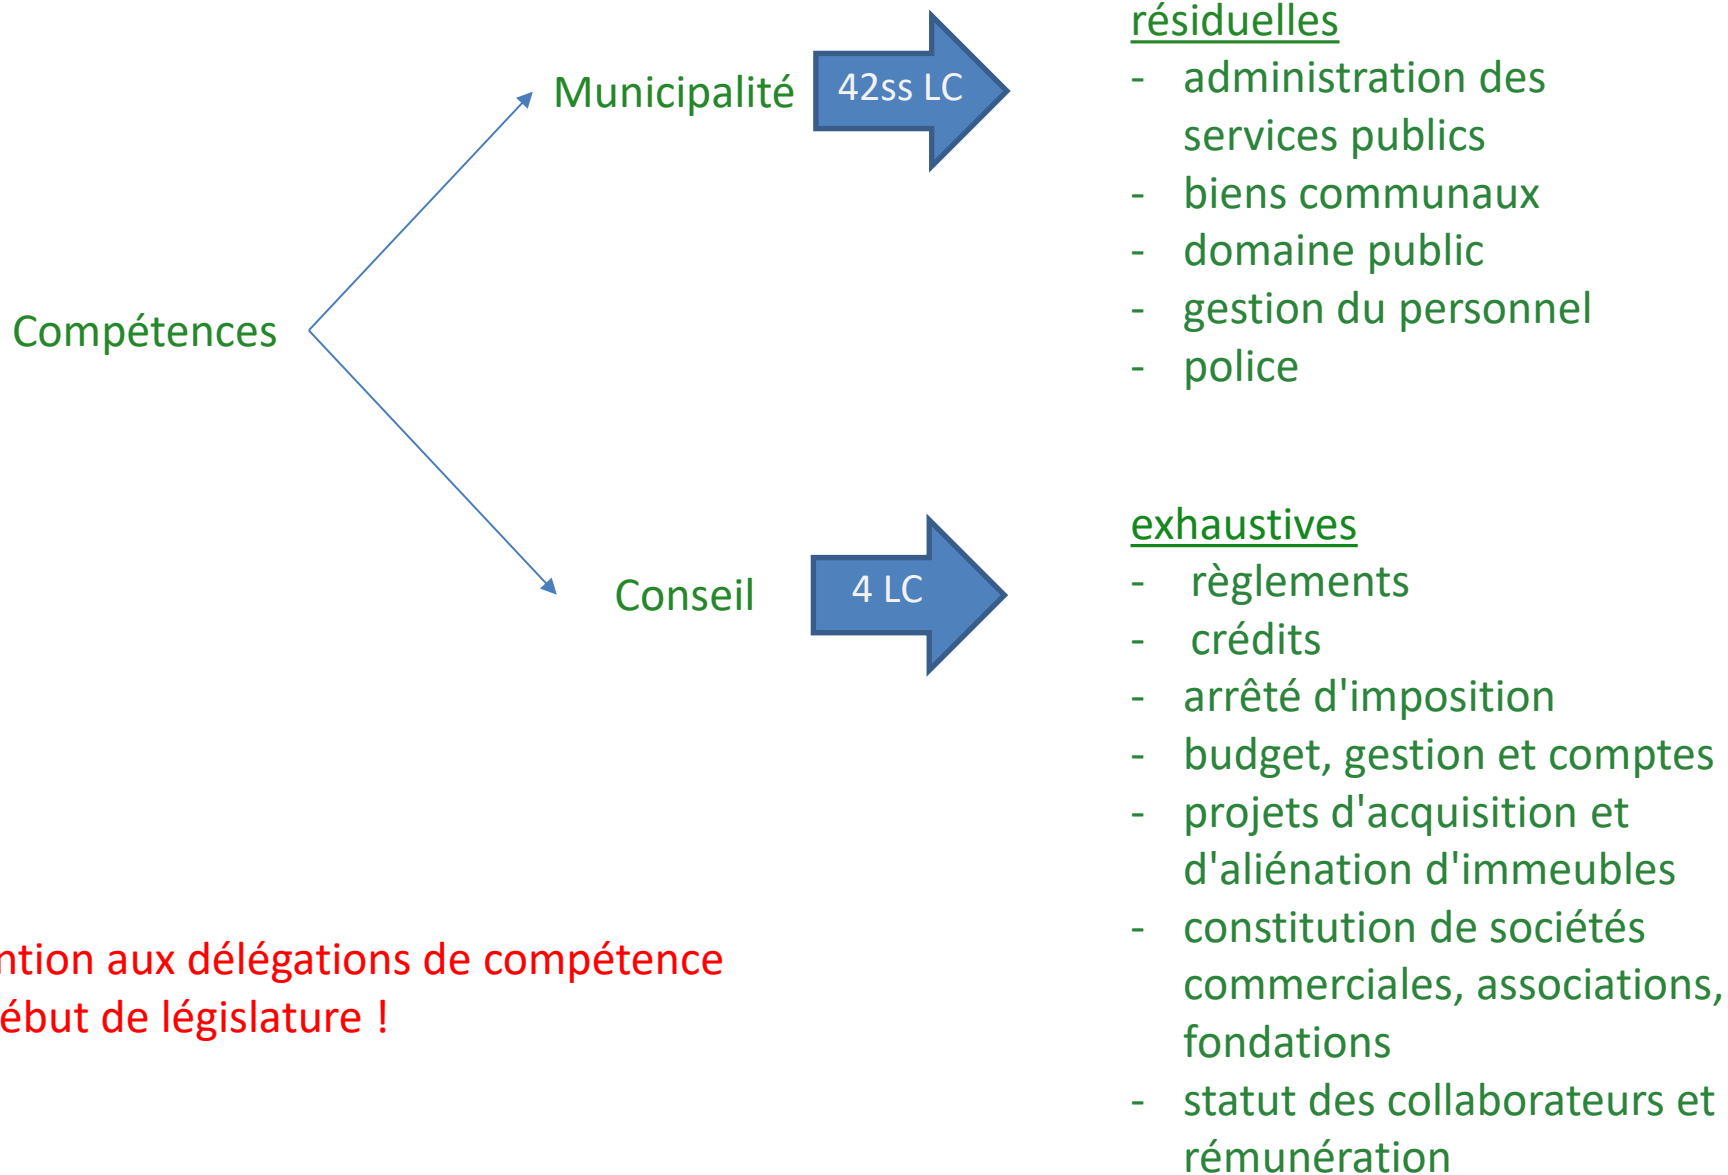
Compétences

Municipalité

42ss LC

résiduelles
- administration des services publics
- biens communaux
- domaine public
- gestion du personnel
- police

Conseil

4 LC

exhaustives
- règlements
- crédits
- arrêté d'imposition
- budget, gestion et comptes
- projets d'acquisition et d'aliénation d'immeubles
- constitution de sociétés commerciales, associations, fondations
- statut des collaborateurs et rémunération

ntion aux délégations de compétence ébut de législature !